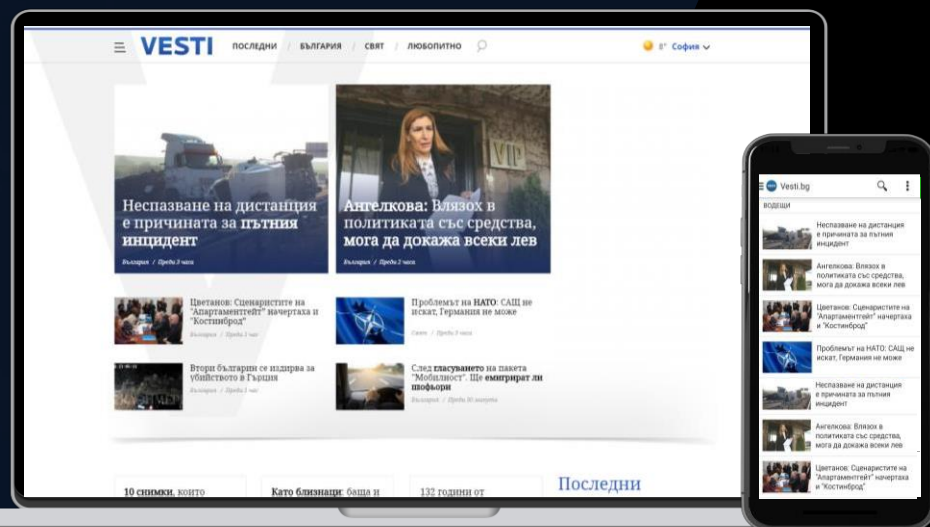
VESTI ПОСЛЕДНИ / БЪЛГАРИЯ / СВЯТ / ЛЮБОПИТНО

8° София

Неспазване на дистанция е причината за пътния инцидент

България / Преди 3 часа

Ангелкова: Влязох в политиката със средства, мога да докажа всеки лев

България / Преди 2 часа

VIP

Цветанов: Сценаристите на "Апартаментгейт" начертаха и "Костинброд"

България / Преди 1 час

Проблемът на НАТО: САЩ не искат, Германия не може

Свят / Преди 3 часа

Втори българин се издирва за убийството в Гърция

България / Преди 1 час

След гласуването на пакета "Мобилност". Ще емигрират ли шофьори

България / Преди 30 минути

10 снимки, които

Като близнаци: баща и

132 години от

Последни

Vesti.bg

ВОДЕЩИ

Неспазване на дистанция е причината за пътния инцидент

Ангелкова: Влязох в политиката със средства, мога да докажа всеки лев

Цветанов: Сценаристите на "Апартаментгейт" начертаха и "Костинброд"

Проблемът на НАТО: САЩ не искат, Германия не може

Неспазване на дистанция е причината за пътния инцидент

Ангелкова: Влязох в политиката със средства, мога да докажа всеки лев

Цветанов: Сценаристите на "Апартаментгейт" начертаха и "Костинброд"